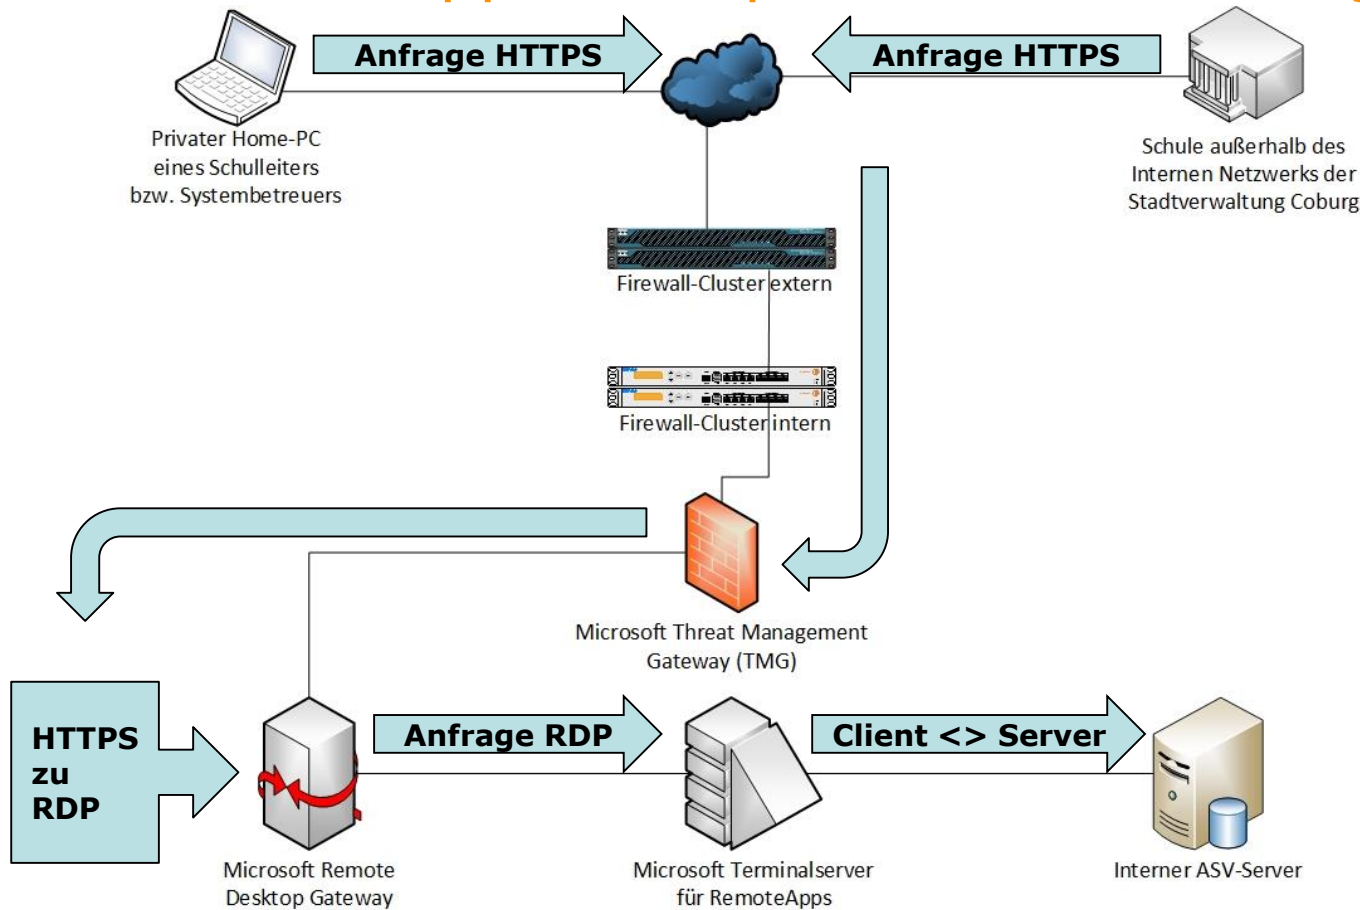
Anfrage HTTPS

Anfrage HTTPS

Privater Home-PC eines Schulleiters bzw. Systembetreuers

Schule außerhalb des Internen Netzwerks der Stadtverwaltung Coburg

Firewall-Cluster extern

Firewall-Cluster intern

Microsoft Threat Management Gateway (TMG)

HTTPS zu RDP

Anfrage RDP

Client <> Server

Microsoft Remote Desktop Gateway

Microsoft Terminalserver für RemoteApps

Interner ASV-Server